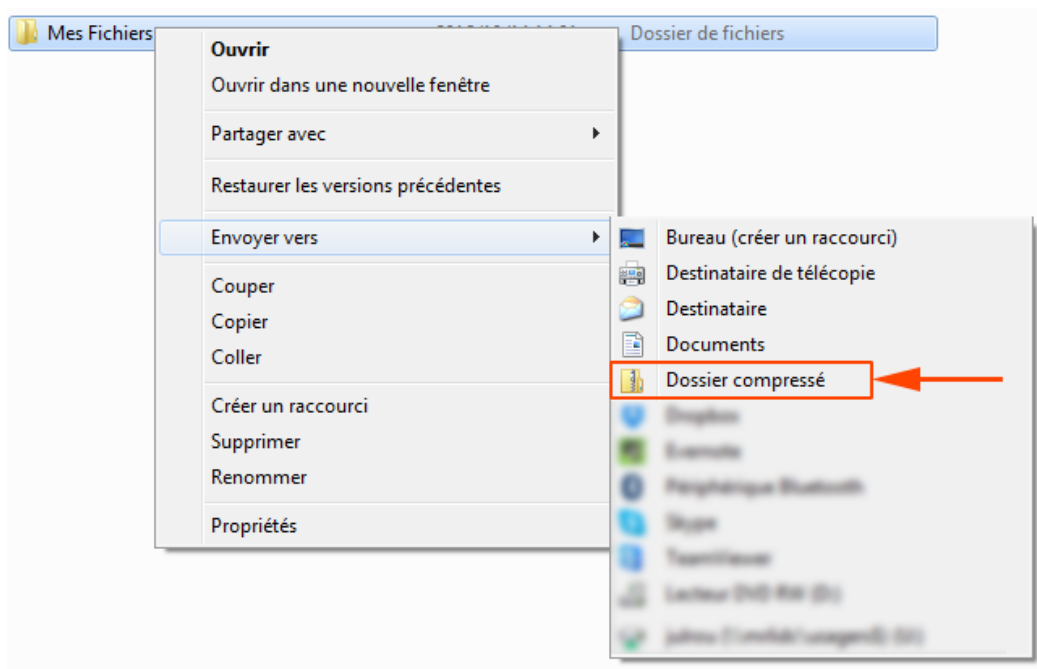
Mes Fichiers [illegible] Dossier de fichiers

Ouvrir
Ouvrir dans une nouvelle fenêtre
Partager avec
Restaurer les versions précédentes
Envoyer vers
Couper
Copier
Coller
Créer un raccourci
Supprimer
Renommer
Propriétés

Bureau (créer un raccourci)
Destinataire de télécopie
Destinataire
Documents
Dossier compressé
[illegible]
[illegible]
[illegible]
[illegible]
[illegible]
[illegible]
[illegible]